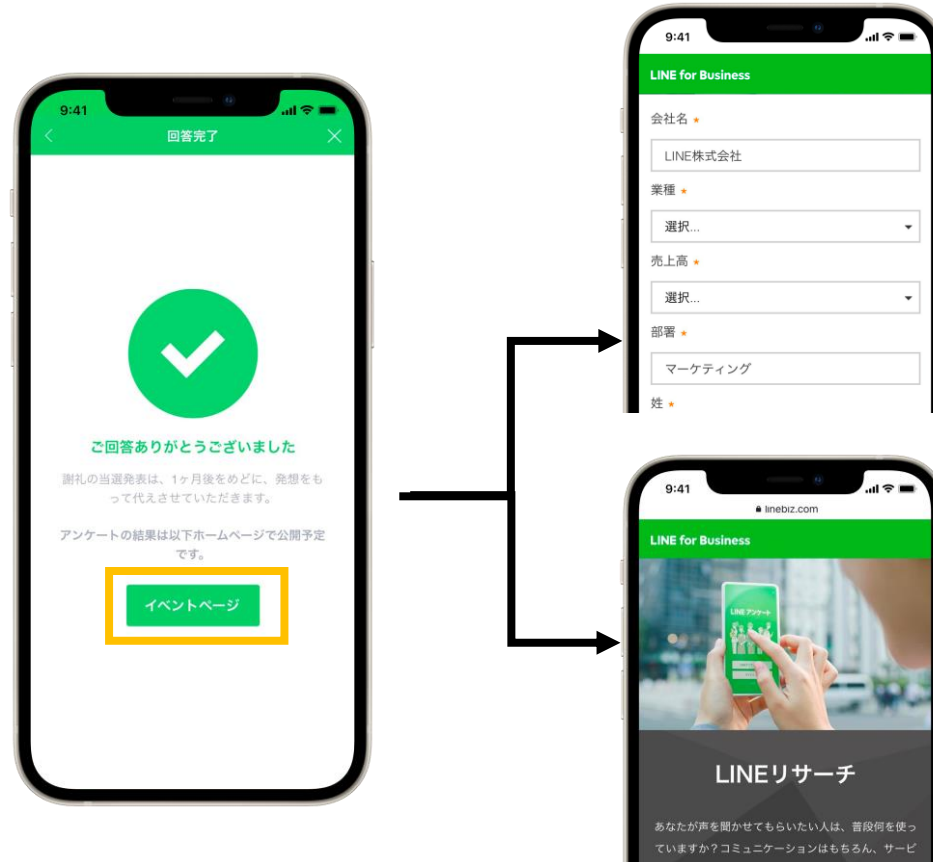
9:41

回答完了

ご回答ありがとうございました

謝礼の当選発表は、1ヶ月後をめどに、発想をもって代えさせていただきます。

アンケートの結果は以下ホームページで公開予定です。

イベントページ

9:41

LINE for Business

会社名 *

LINE株式会社

業種 *

選択...

売上高 *

選択...

部署 *

マーケティング

姓 *

9:41

linebiz.com

LINE for Business

LINE アンケート

LINEリサーチ

あなたが声を聞かせてもらいたい人は、普段何を使っていますか？コミュニケーションはもちろん、サービ